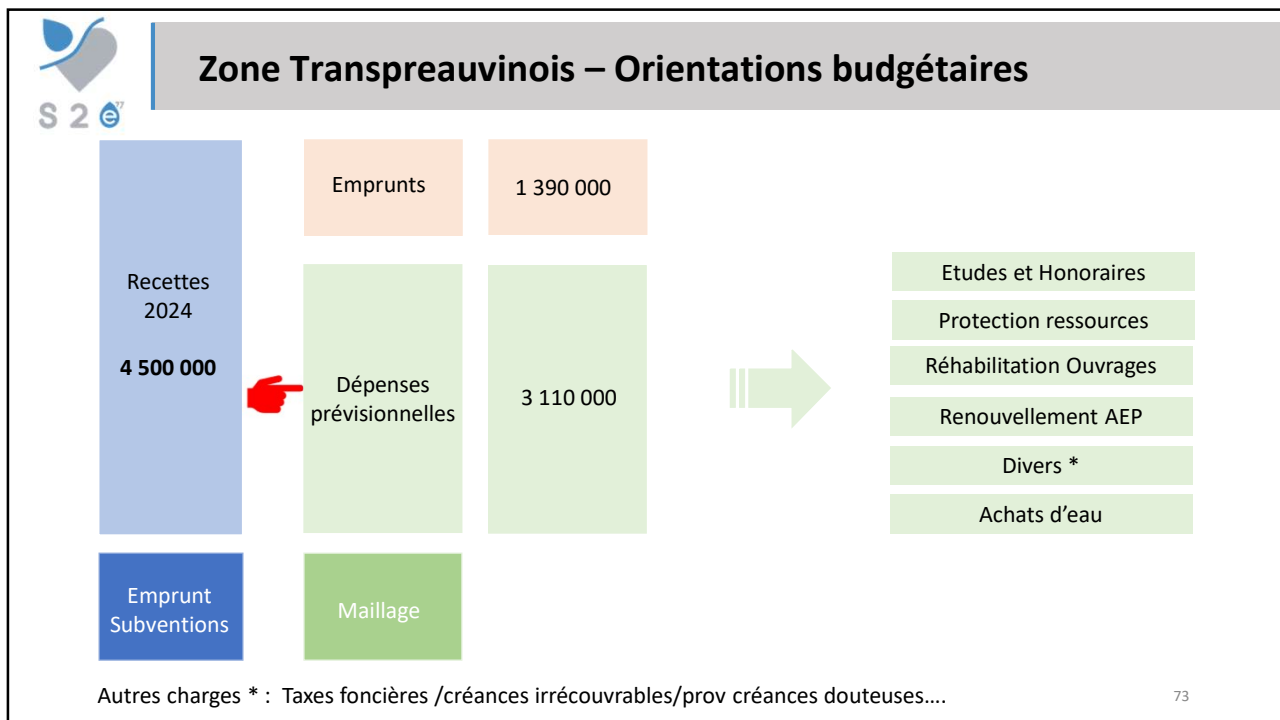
S 2 e

Zone Transpreauvinois – Orientations budgétaires

Recettes 2024

4 500 000

Emprunts

1 390 000

Dépenses prévisionnelles

3 110 000

Etudes et Honoraires

Protection ressources

Réhabilitation Ouvrages

Renouvellement AEP

Divers *

Achats d'eau

Emprunt Subventions

Maillage

Autres charges * : Taxes foncières /créances irrécouvrables/prov créances douteuses….

73